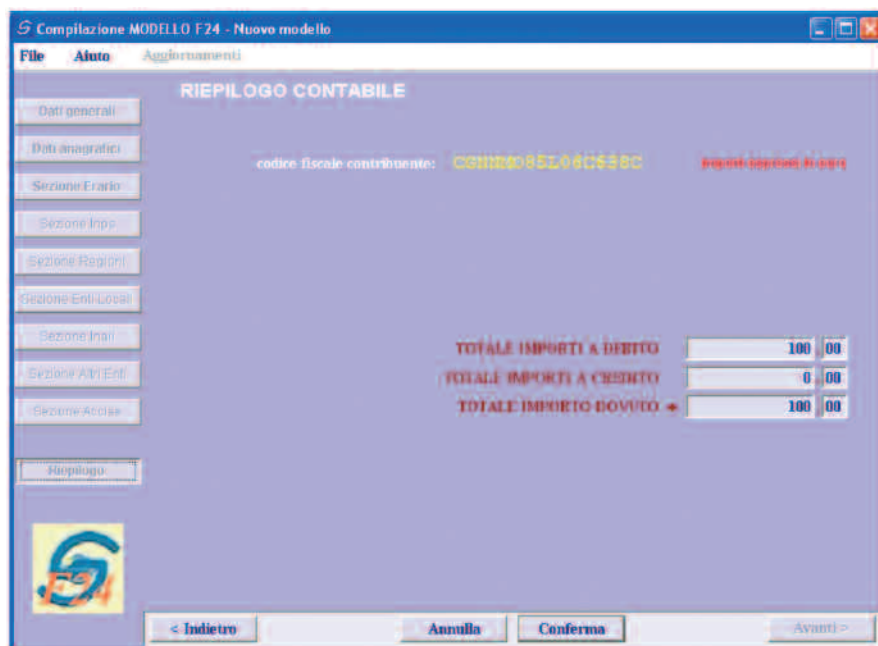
Compilazione MODELLO F24 - Nuovo modello

File Aiuto Aggiornamenti

RIEPILOGO CONTABILE

Dati generali

Dati anagrafici

Sezione Erario

Sezione Inps

Sezione Regioni

Sezione Enti Locali

Sezione Inail

Sezione Altri Enti

Sezione Accise

Riepilogo

codice fiscale contribuente: CSHHMO85L06U538C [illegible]

TOTALE IMPORTI A DEBITO 100 00

TOTALE IMPORTI A CREDITO 0 00

TOTALE IMPORTO DOVUTO ► 100 00

F24

< Indietro Annulla Conferma Avanti >